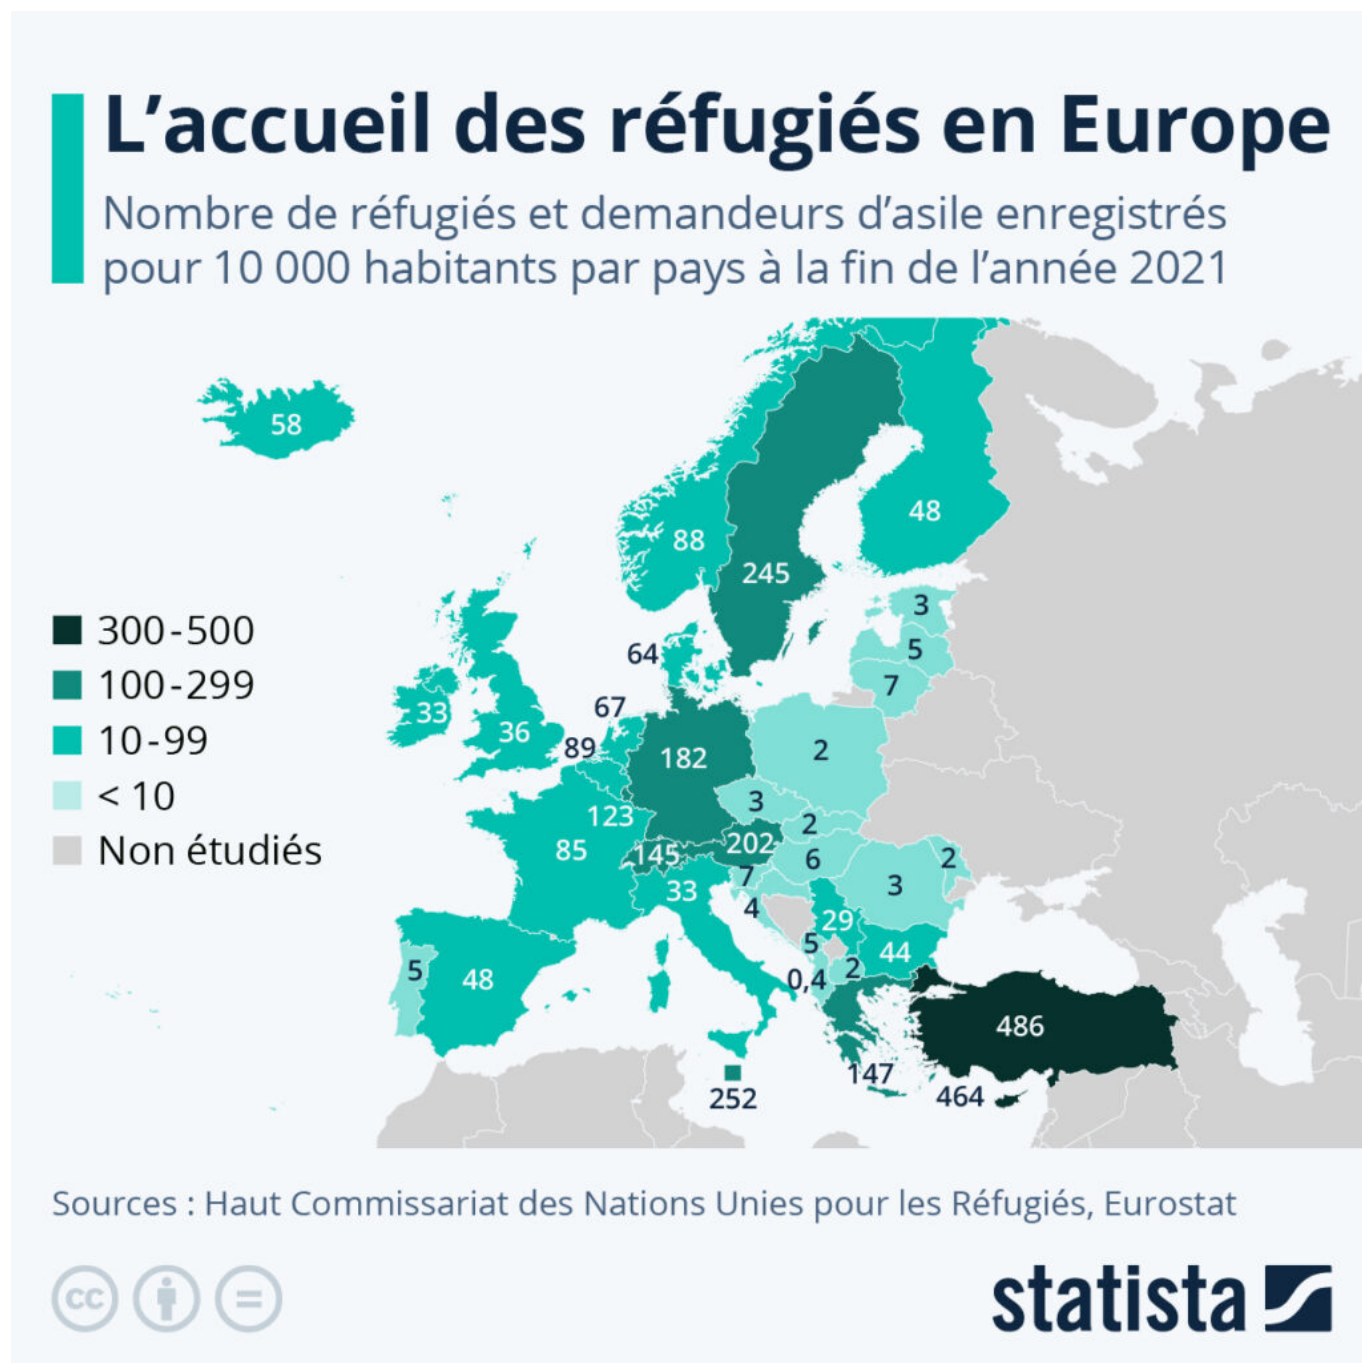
L'accueil des réfugiés en Europe

Nombre de réfugiés et demandeurs d'asile enregistrés pour 10 000 habitants par pays à la fin de l'année 2021

300-500
100-299
10-99
< 10
Non étudiés

58
88
245
48
3
5
7
64
67
33
36
89
182
2
3
123
2
85
145
202
6
2
3
7
33
4
29
5
44
2
5
48
0,4
486
147
252
464

Sources : Haut Commissariat des Nations Unies pour les Réfugiés, Eurostat

statista